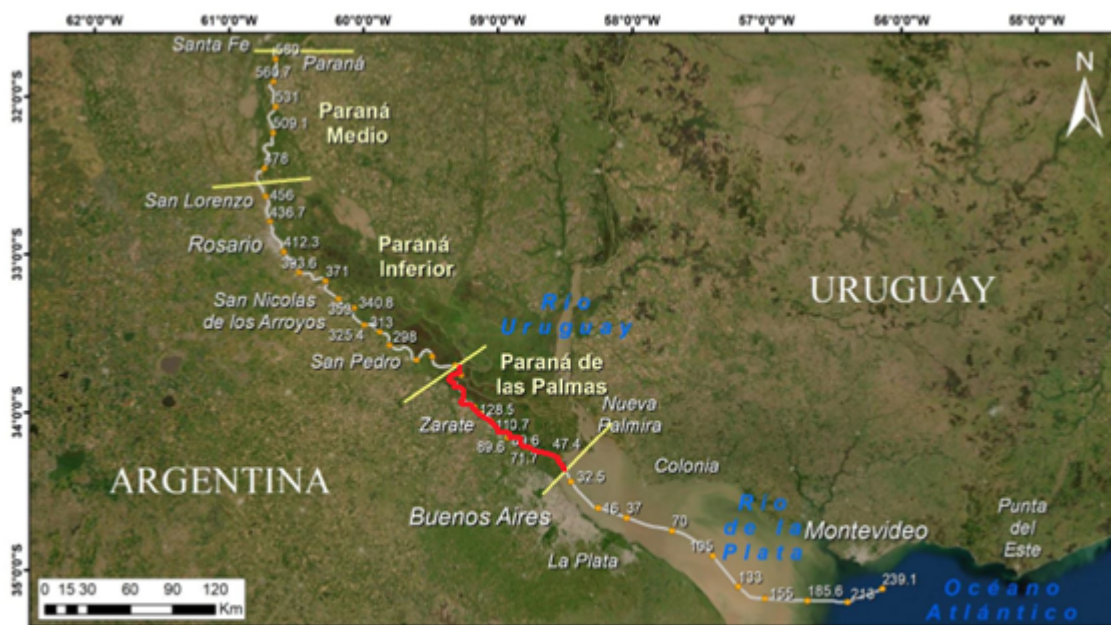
62°0'0"W
61°0'0"W
60°0'0"W
59°0'0"W
58°0'0"W
57°0'0"W
56°0'0"W
55°0'0"W

32°0'0"S
33°0'0"S
34°0'0"S
35°0'0"S

N

Santa Fe
589
Paraná
560.7
531
509.1
Paraná Medio
478
San Lorenzo
456
436.7
Rosario
412.3
Paraná Inferior
393.6
371
San Nicolas de los Arroyos
359
340.8
313
325.4
298
San Pedro
Río Uruguay
URUGUAY
Paraná de las Palmas
Zarate
128.5
10.7
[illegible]
89.6
71.7
47.4
Nueva Palmira
Colonia
32.5
ARGENTINA
Buenos Aires
46
37
70
Río de la Plata
Montevideo
Punta del Este
105
La Plata
133
156
185.6
218
239.1
Océano Atlántico

0 15 30 60 90 120
Km